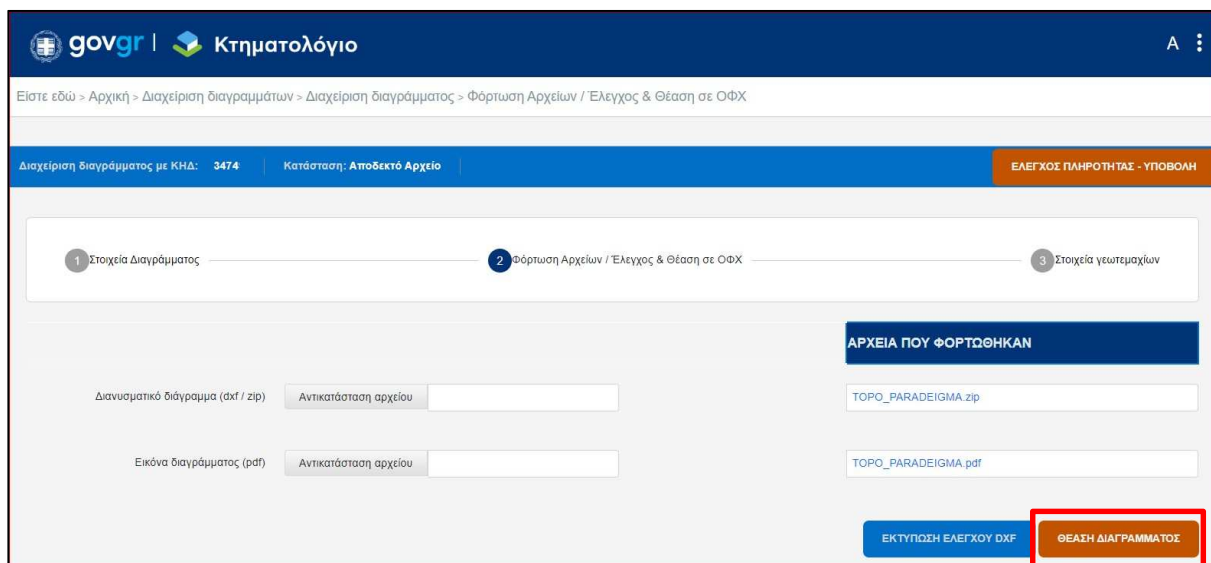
govgr | Κτηματολόγιο

A

Είστε εδώ > Αρχική > Διαχείριση διαγραμμάτων > Διαχείριση διαγράμματος > Φόρτωση Αρχείων / Έλεγχος & Θέαση σε ΟΦΧ

Διαχείριση διαγράμματος με ΚΗΔ: 3474 | Κατάσταση: Αποδεκτό Αρχείο

ΕΛΕΓΧΟΣ ΠΛΗΡΟΤΗΤΑΣ - ΥΠΟΒΟΛΗ

1 Στοιχεία Διαγράμματος

2 Φόρτωση Αρχείων / Έλεγχος & Θέαση σε ΟΦΧ

3 Στοιχεία γεωτεμαχίων

ΑΡΧΕΙΑ ΠΟΥ ΦΟΡΤΩΘΗΚΑΝ

Διανυσματικό διάγραμμα (dxf / zip) | Αντικατάσταση αρχείου | TOPO_PARADEIGMA.zip

Εικόνα διαγράμματος (pdf) | Αντικατάσταση αρχείου | TOPO_PARADEIGMA.pdf

ΕΚΤΥΠΩΣΗ ΕΛΕΓΧΟΥ DXF

ΘΕΑΣΗ ΔΙΑΓΡΑΜΜΑΤΟΣ